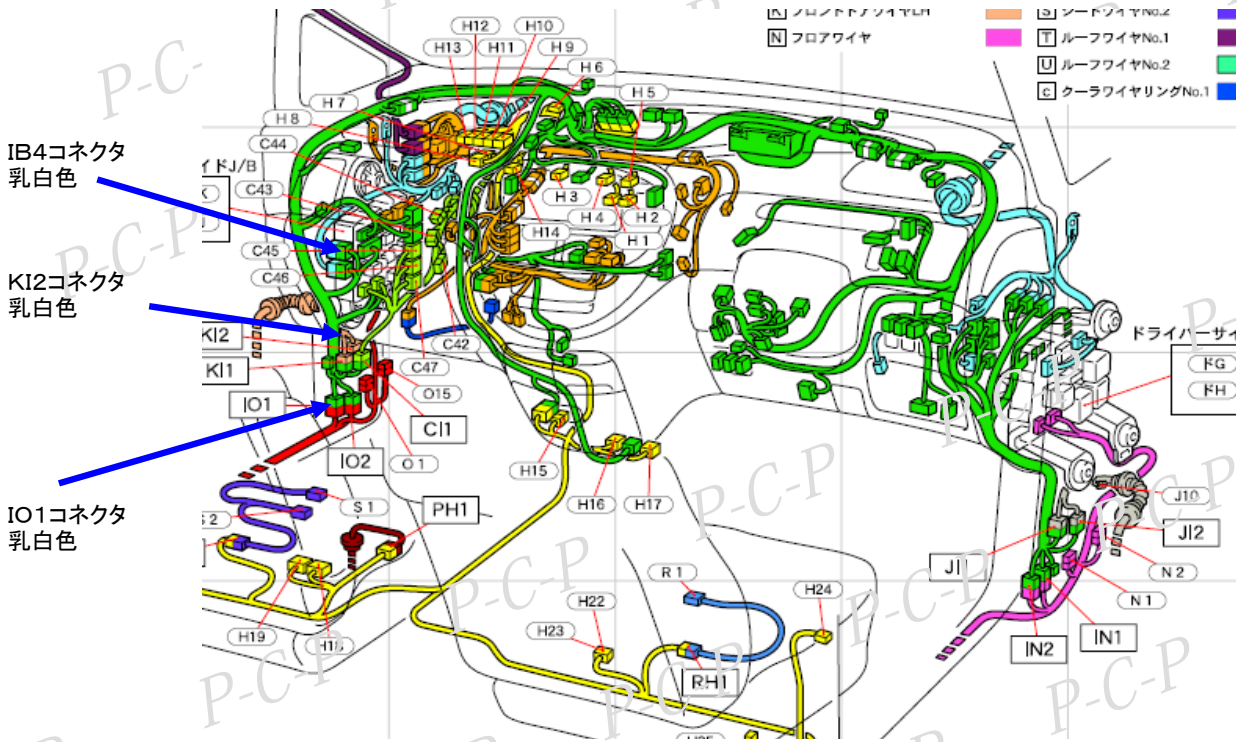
K フロントドアワイヤLH
N フロアワイヤ
S シートワイヤNo.2
T ルーフワイヤNo.1
U ルーフワイヤNo.2
c クーラワイヤリングNo.1

IB4コネクタ
乳白色

KI2コネクタ
乳白色

IO1コネクタ
乳白色

P-C-P

H12 H10 H13 H11 H9 H6 H7 H5 H8 C44 イドJ/B C43 H3 H4 H2 H14 H1 C45 C46 C42 C47 KI2 KI1 O15 IO1 CI1 IO2 O1 H15 H16 H17 S1 S2 PH1 H19 H18 R1 H22 H24 H23 RH1 H25

ドライバーサイ
FG
FH
J10
JI2
JI1
N2
N1
IN1
IN2